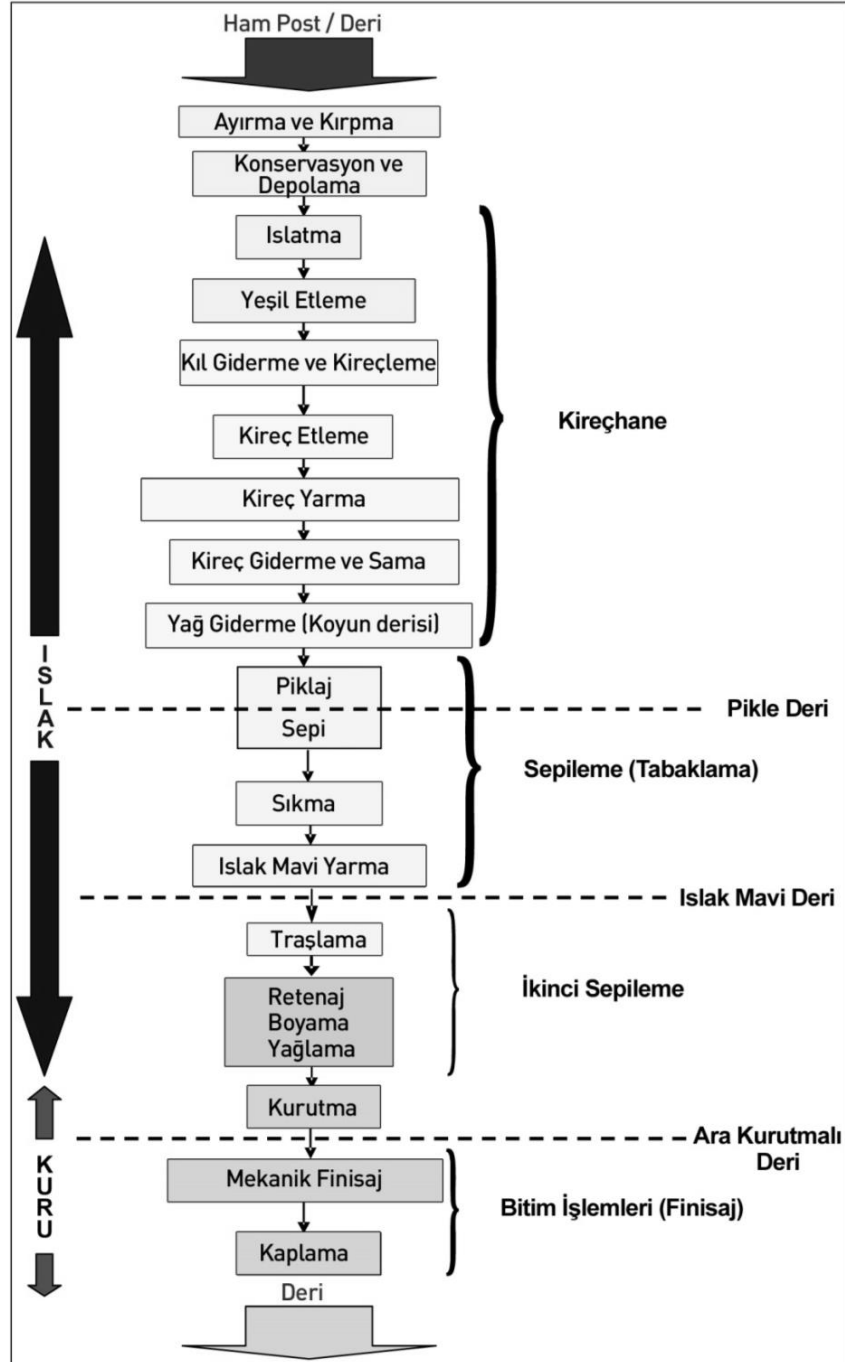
Ham Post / Deri

Ayırma ve Kırpma

Konservasyon ve Depolama

Islatma

Yeşil Etleme

Kıl Giderme ve Kireçleme

Kireç Etleme

Kireç Yarma

Kireç Giderme ve Sama

Yağ Giderme (Koyun derisi)

Kireçhane

ISLAK

Piklaj

Pikle Deri

Sepi

Sıkma

Sepileme (Tabaklama)

Islak Mavi Yarma

Islak Mavi Deri

Traşlama

Retenaj
Boyama
Yağlama

İkinci Sepileme

Kurutma

Ara Kurutmalı Deri

KURU

Mekanik Finisaj

Bitim İşlemleri (Finisaj)

Kaplama

Deri